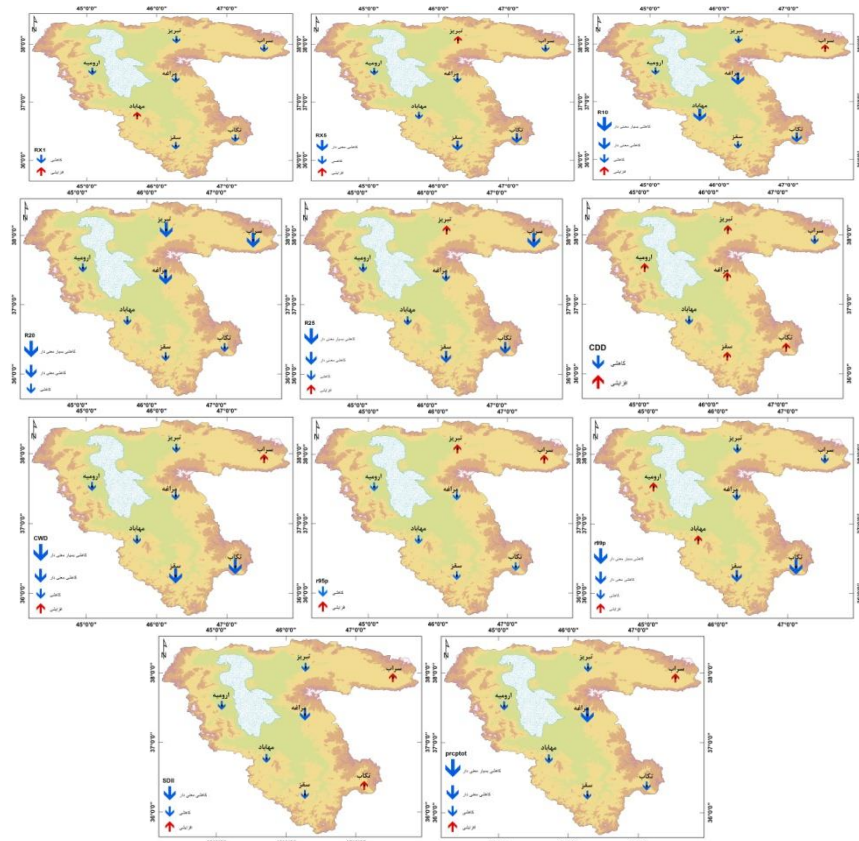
45°0'0" 46°0'0" 47°0'0"
38°0'0" 37°0'0" 36°0'0"
تبریز
سراب
ارومیه
مراغه
مهاباد
سقز
تکاب
RX1
کاهشی
افزایشی
45°0'0" 46°0'0" 47°0'0"

45°0'0" 46°0'0" 47°0'0"
38°0'0" 37°0'0" 36°0'0"
تبریز
سراب
ارومیه
مراغه
مهاباد
سقز
تکاب
RX5
کاهشی معنی دار
کاهشی
افزایشی
45°0'0" 46°0'0" 47°0'0"

45°0'0" 46°0'0" 47°0'0"
38°0'0" 37°0'0" 36°0'0"
تبریز
سراب
ارومیه
مراغه
مهاباد
سقز
تکاب
R10
کاهشی بسیار معنی دار
کاهشی معنی دار
کاهشی
افزایشی
45°0'0" 46°0'0" 47°0'0"

38°0'0" 37°0'0" 36°0'0"
تبریز
سراب
ارومیه
مراغه
مهاباد
سقز
تکاب
R20
کاهشی بسیار معنی دار
کاهشی معنی دار
کاهشی
45°0'0" 46°0'0" 47°0'0"

38°0'0" 37°0'0" 36°0'0"
تبریز
سراب
ارومیه
مراغه
مهاباد
سقز
تکاب
R25
کاهشی بسیار معنی دار
کاهشی معنی دار
کاهشی
افزایشی
45°0'0" 46°0'0" 47°0'0"

38°0'0" 37°0'0" 36°0'0"
تبریز
سراب
ارومیه
مراغه
مهاباد
سقز
تکاب
CDD
کاهشی
افزایشی
45°0'0" 46°0'0" 47°0'0"

38°0'0" 37°0'0" 36°0'0"
تبریز
سراب
ارومیه
مراغه
مهاباد
سقز
تکاب
CWD
کاهشی بسیار معنی دار
کاهشی معنی دار
کاهشی
افزایشی
45°0'0" 46°0'0" 47°0'0"

38°0'0" 37°0'0" 36°0'0"
تبریز
سراب
ارومیه
مراغه
مهاباد
سقز
تکاب
r95p
کاهشی
افزایشی
45°0'0" 46°0'0" 47°0'0"

38°0'0" 37°0'0" 36°0'0"
تبریز
سراب
ارومیه
مراغه
مهاباد
سقز
تکاب
r99p
کاهشی بسیار معنی دار
کاهشی معنی دار
کاهشی
افزایشی
45°0'0" 46°0'0" 47°0'0"

45°0'0" 46°0'0" 47°0'0"
38°0'0" 37°0'0" 36°0'0"
تبریز
سراب
ارومیه
مراغه
مهاباد
سقز
تکاب
SDII
کاهشی معنی دار
کاهشی
افزایشی

38°0'0" 37°0'0" 36°0'0"
تبریز
سراب
ارومیه
مراغه
مهاباد
سقز
تکاب
prcptot
کاهشی بسیار معنی دار
کاهشی معنی دار
کاهشی
افزایشی